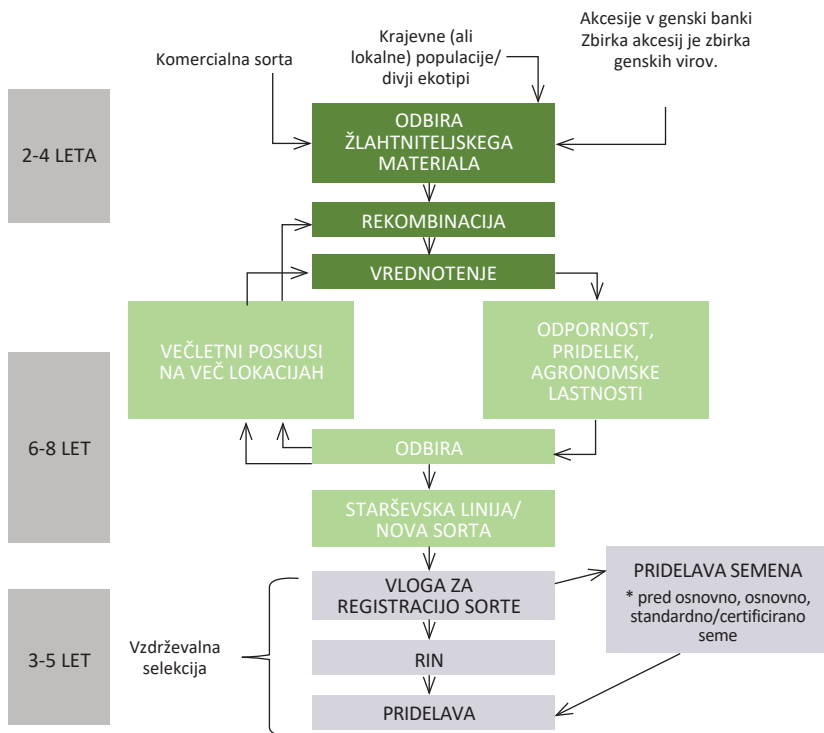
Komercialna sorta

Krajevne (ali lokalne) populacije/ divji ekotipi

Akcesije v genski banki
Zbirka akcesij je zbirka genskih virov.

2-4 LETA

ODBIRA ŽLAHTNITELJSKEGA MATERIALA

REKOMBINACIJA

VREDNOTENJE

VEČLETNI POSKUSI NA VEČ LOKACIJAH

ODPORNOST, PRIDELEK, AGRONOMSKE LASTNOSTI

6-8 LET

ODBIRA

STARŠEVSKA LINIJA/ NOVA SORTA

3-5 LET

Vzdrževalna selekcija

VLOGA ZA REGISTRACIJO SORTE

PRIDELAVA SEMENA
* pred osnovno, osnovno, standardno/certificirano seme

RIN

PRIDELAVA